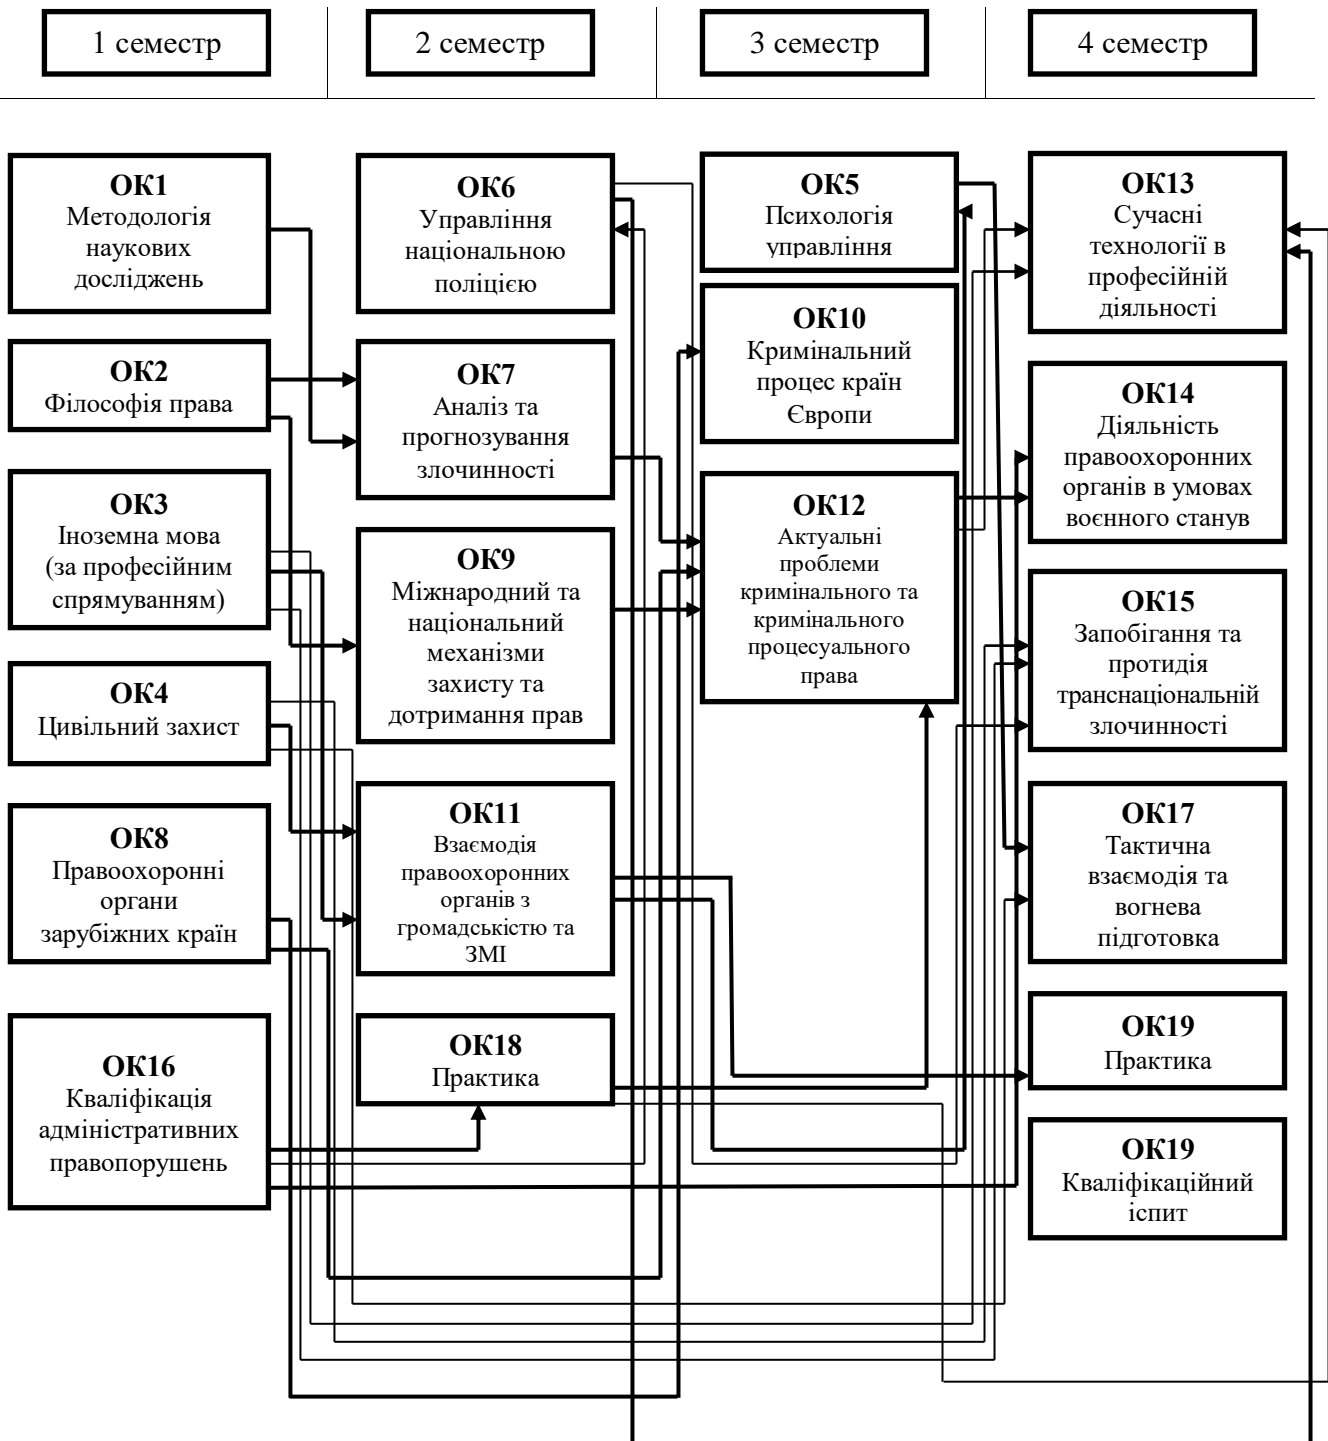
1 семестр

2 семестр

3 семестр

4 семестр

ОК1
Методологія наукових досліджень

ОК2
Філософія права

ОК3
Іноземна мова (за професійним спрямуванням)

ОК4
Цивільний захист

ОК8
Правоохоронні органи зарубіжних країн

ОК16
Кваліфікація адміністративних правопорушень

ОК6
Управління національною поліцією

ОК7
Аналіз та прогнозування злочинності

ОК9
Міжнародний та національний механізми захисту та дотримання прав

ОК11
Взаємодія правоохоронних органів з громадськістю та ЗМІ

ОК18
Практика

ОК5
Психологія управління

ОК10
Кримінальний процес країн Європи

ОК12
Актуальні проблеми кримінального та кримінального процесуального права

ОК13
Сучасні технології в професійній діяльності

ОК14
Діяльність правоохоронних органів в умовах воєнного станув

ОК15
Запобігання та протидія транснаціональній злочинності

ОК17
Тактична взаємодія та вогнева підготовка

ОК19
Практика

ОК19
Кваліфікаційний іспит